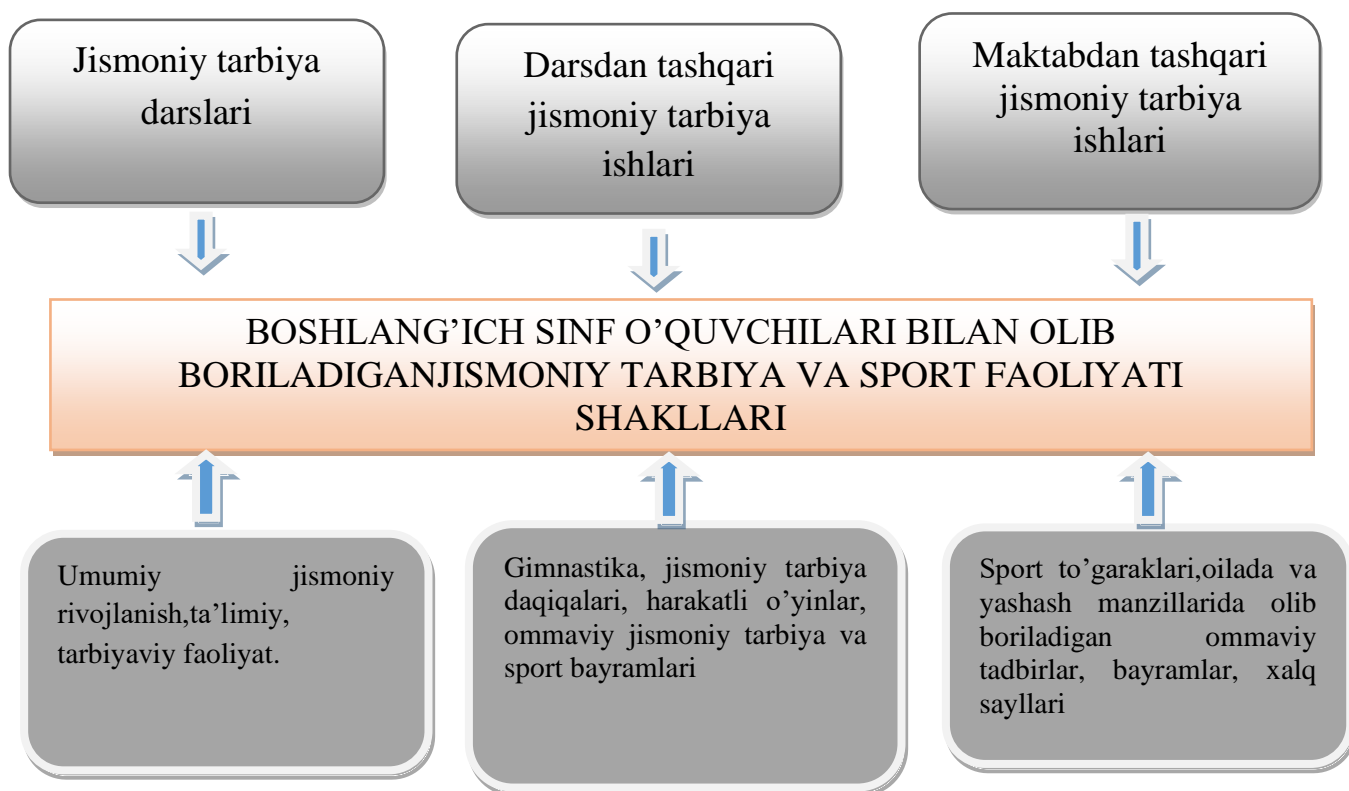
Jismoniy tarbiya darslari

Darsdan tashqari jismoniy tarbiya ishlari

Maktabdan tashqari jismoniy tarbiya ishlari

BOSHLANG'ICH SINF O'QUVCHILARI BILAN OLIB BORILADIGANJISMONIY TARBIYA VA SPORT FAOLIYATI SHAKLLARI

Umumiy jismoniy rivojlanish,ta'limiy, tarbiyaviy faoliyat.

Gimnastika, jismoniy tarbiya daqiqalari, harakatli o'yinlar, ommaviy jismoniy tarbiya va sport bayramlari

Sport to'garaklari,oilada va yashash manzillarida olib boriladigan ommaviy tadbirlar, bayramlar, xalq sayllari